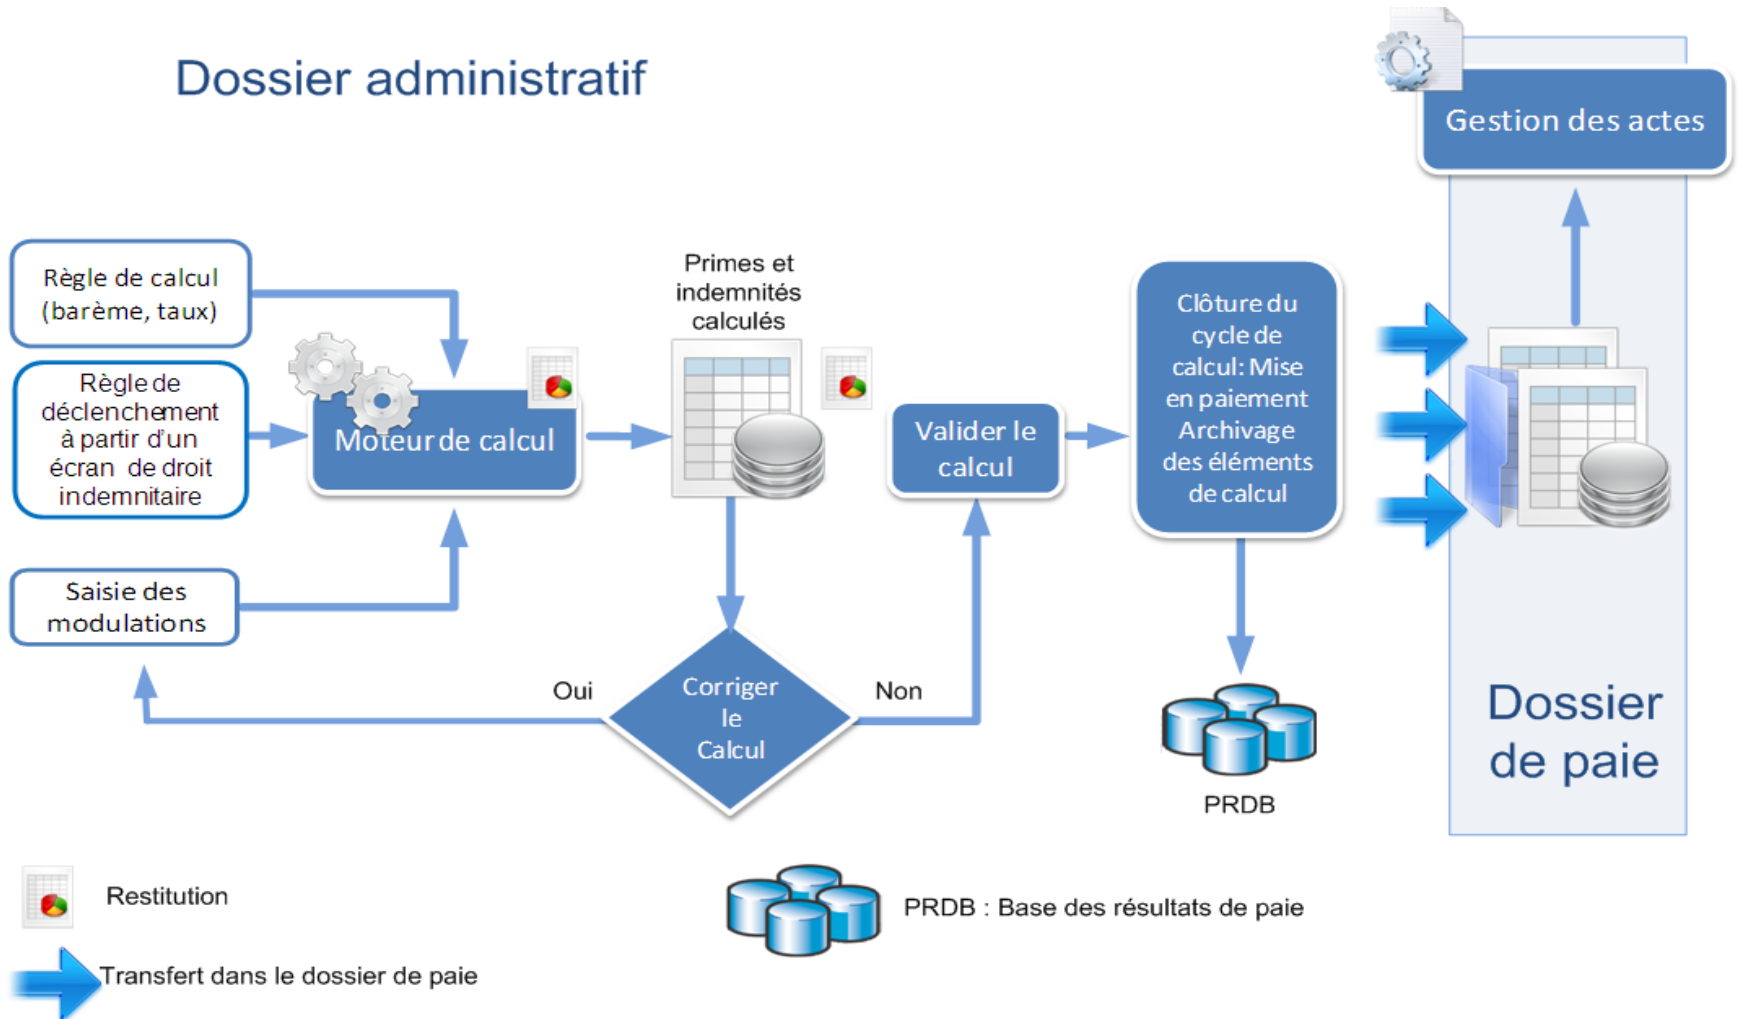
Dossier administratif

Gestion des actes

Règle de calcul (barème, taux)

Règle de déclenchement à partir d'un écran de droit indemnitaire

Moteur de calcul

Primes et indemnités calculés

Valider le calcul

Clôture du cycle de calcul: Mise en paiement Archivage des éléments de calcul

Saisie des modulations

Oui

Corriger le Calcul

Non

PRDB

Dossier de paie

Restitution

PRDB : Base des résultats de paie

Transfert dans le dossier de paie